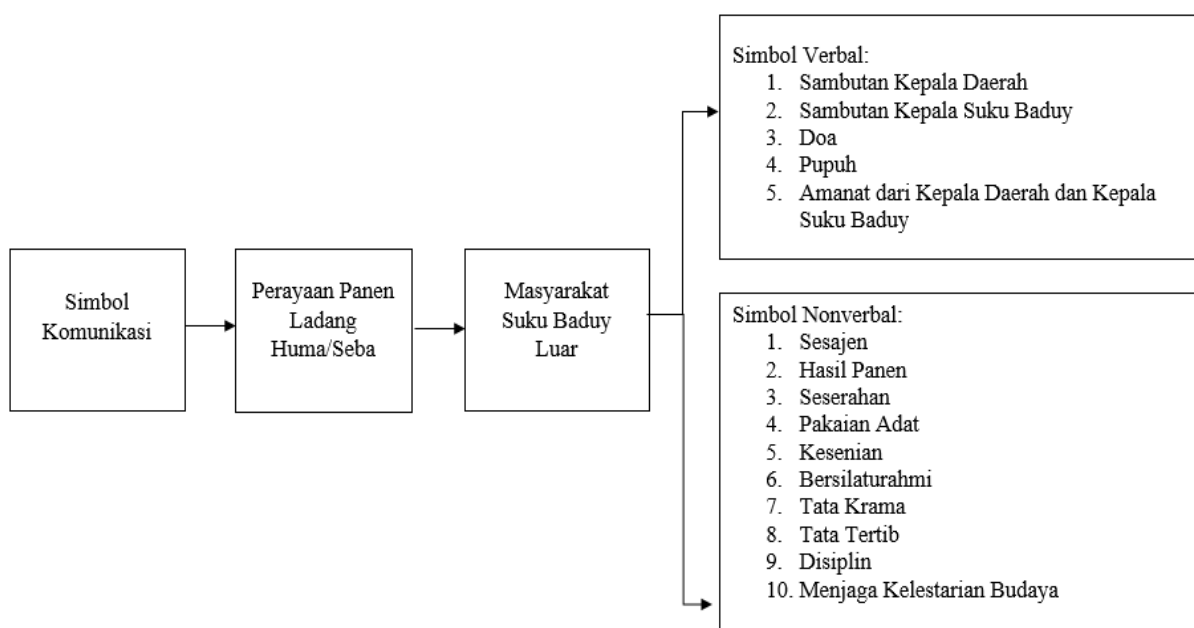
Simbol Komunikasi

Perayaan Panen Ladang Huma/Seba

Masyarakat Suku Baduy Luar

Simbol Verbal:
1. Sambutan Kepala Daerah
2. Sambutan Kepala Suku Baduy
3. Doa
4. Pupuh
5. Amanat dari Kepala Daerah dan Kepala Suku Baduy

Simbol Nonverbal:
1. Sesajen
2. Hasil Panen
3. Seserahan
4. Pakaian Adat
5. Kesenian
6. Bersilaturahmi
7. Tata Krama
8. Tata Tertib
9. Disiplin
10. Menjaga Kelestarian Budaya